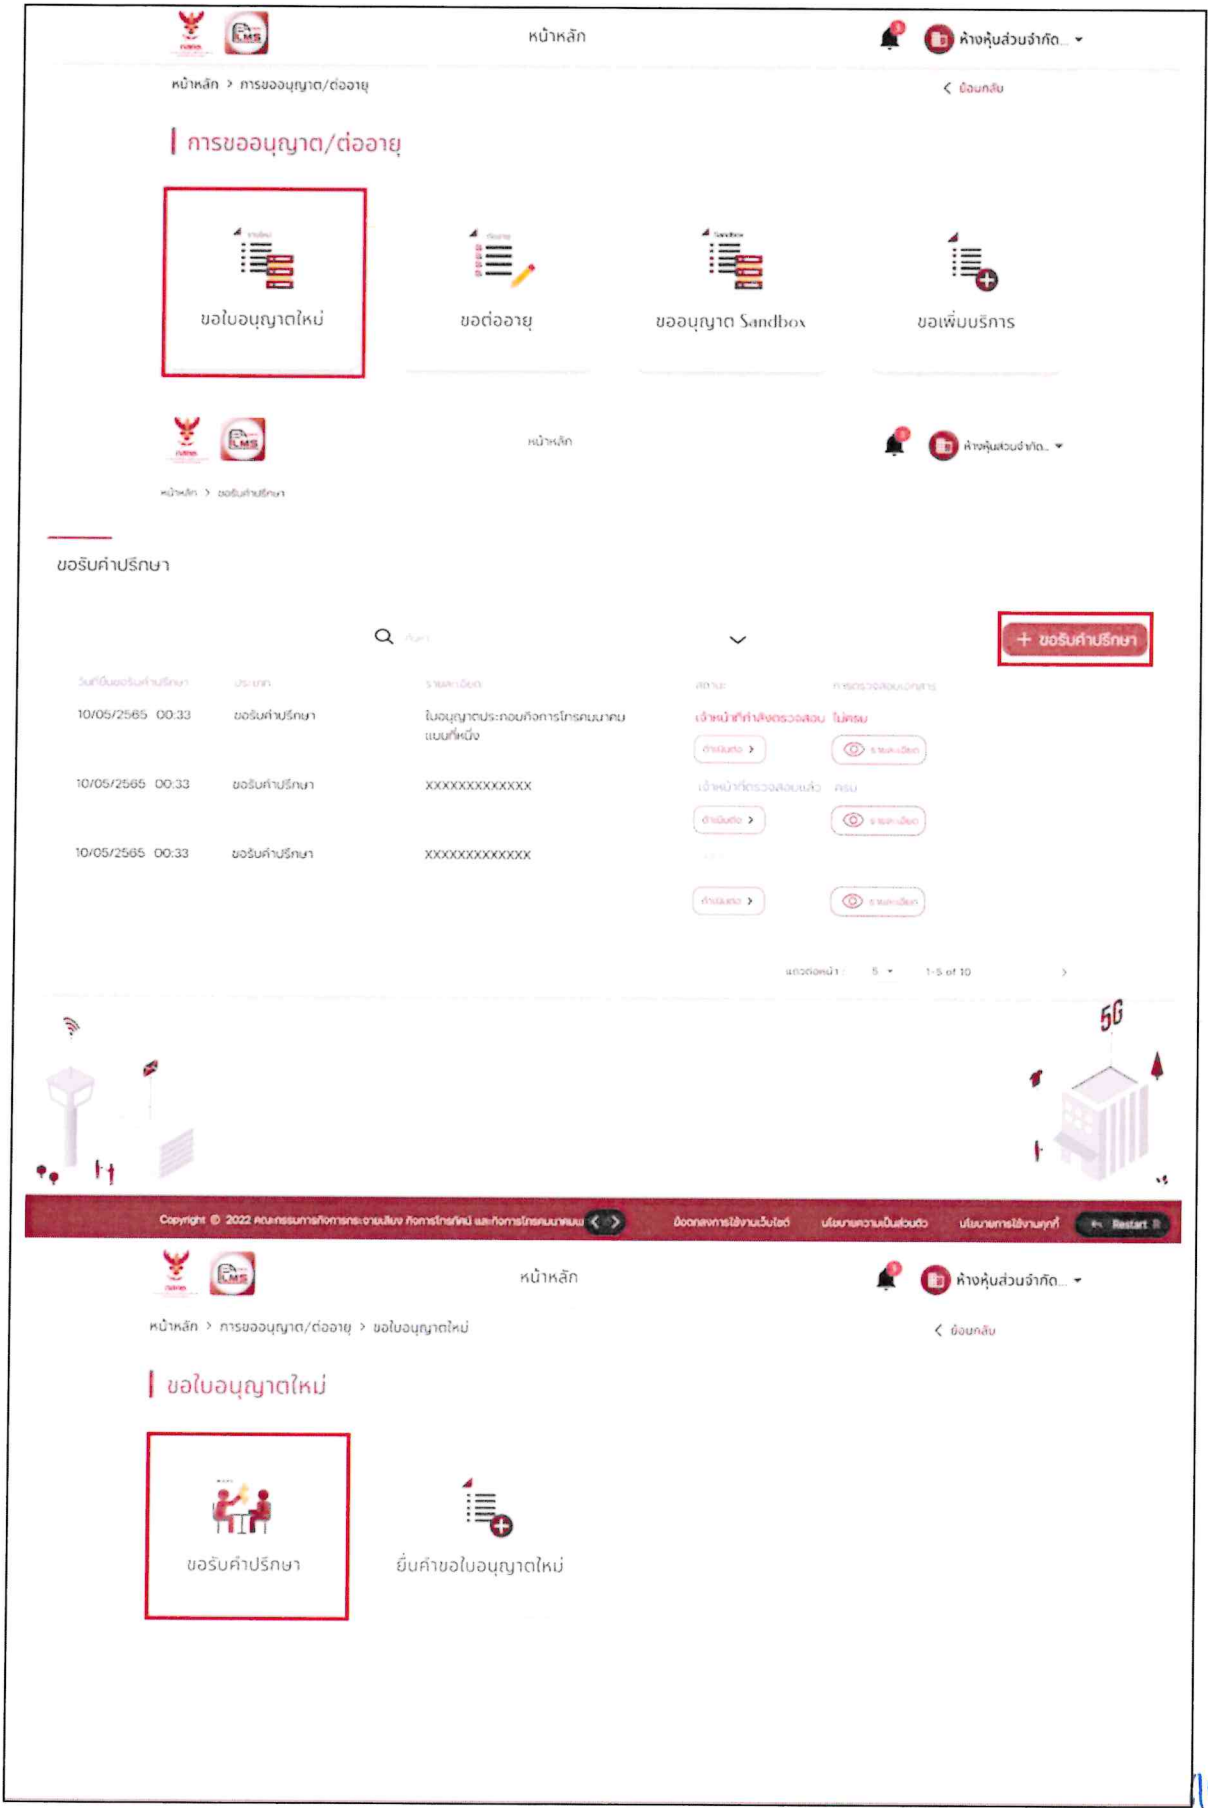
LMS

หน้าหลัก

ห้างหุ้นส่วนจำกัด...

หน้าหลัก > การขออนุญาต/ต่ออายุ

< ย้อนกลับ

การขออนุญาต/ต่ออายุ

ขอใบอนุญาตใหม่

ขอต่ออายุ

ขออนุญาต Sandbox

ขอเพิ่มบริการ

LMS

หน้าหลัก

ห้างหุ้นส่วนจำกัด...

หน้าหลัก > ขอรับคำปรึกษา

ขอรับคำปรึกษา

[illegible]

+ ขอรับคำปรึกษา

| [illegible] | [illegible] | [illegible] | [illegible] | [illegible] |
|---|---|---|---|---|
| 10/05/2565 00:33 | ขอรับคำปรึกษา | ใบอนุญาตประกอบกิจการโทรคมนาคมแบบที่หนึ่ง | เจ้าหน้าที่กำลังตรวจสอบ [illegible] | ไม่ครบ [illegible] |
| 10/05/2565 00:33 | ขอรับคำปรึกษา | xxxxxxxxxxxxx | เจ้าหน้าที่ตรวจสอบแล้ว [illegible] | ครบ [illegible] |
| 10/05/2565 00:33 | ขอรับคำปรึกษา | xxxxxxxxxxxxx | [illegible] | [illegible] |

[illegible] 5 1-5 of 10

5G

Copyright © 2022 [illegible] ข้อตกลงการใช้งานเว็บไซต์ นโยบายความเป็นส่วนตัว นโยบายการใช้งานคุกกี้ Restart

LMS

หน้าหลัก

ห้างหุ้นส่วนจำกัด...

หน้าหลัก > การขออนุญาต/ต่ออายุ > ขอใบอนุญาตใหม่

< ย้อนกลับ

ขอใบอนุญาตใหม่

ขอรับคำปรึกษา

ยื่นคำขอใบอนุญาตใหม่